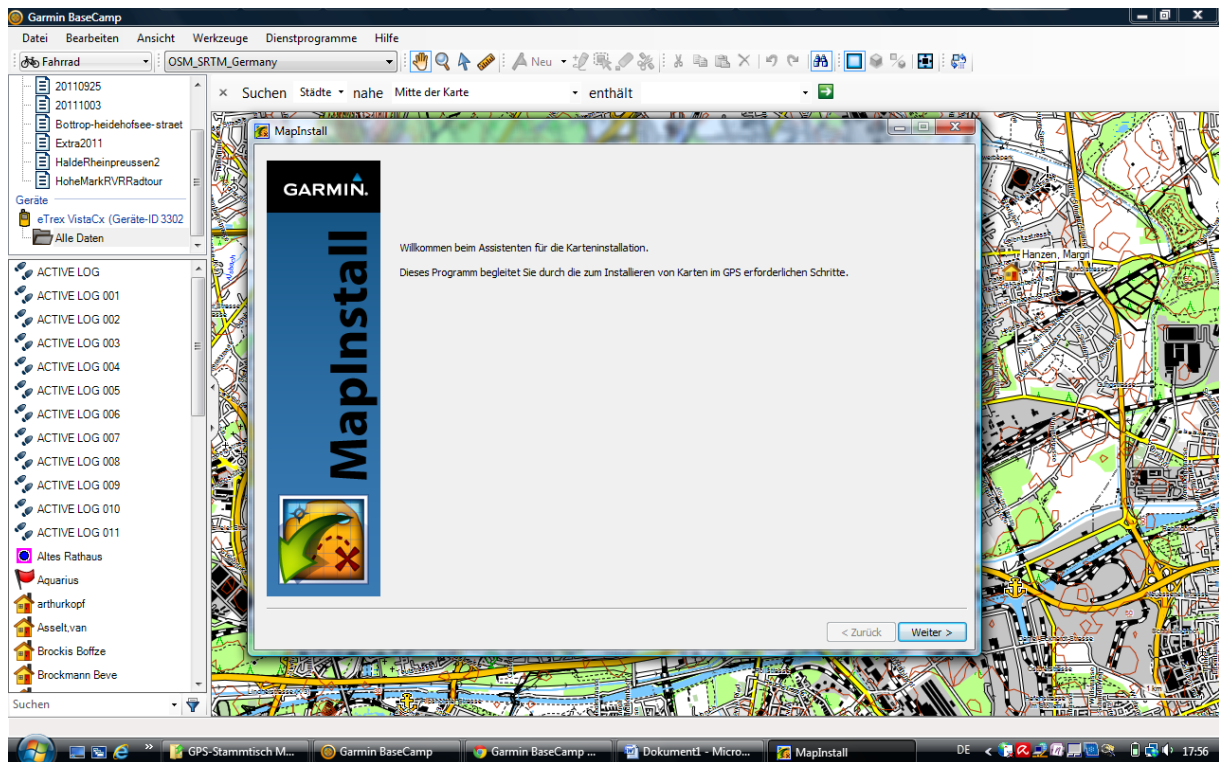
Garmin BaseCamp

Datei Bearbeiten Ansicht Werkzeuge Dienstprogramme Hilfe

Fahrrad
OSM_SRTM_Germany
Neu

20110925
20111003
Bottrop-heidehofsee-straet
Extra2011
HaldeRheinpreussen2
HoheMarkRVRRadtour
Geräte
eTrex VistaCx (Geräte-ID 3302
Alle Daten

ACTIVE LOG
ACTIVE LOG 001
ACTIVE LOG 002
ACTIVE LOG 003
ACTIVE LOG 004
ACTIVE LOG 005
ACTIVE LOG 006
ACTIVE LOG 007
ACTIVE LOG 008
ACTIVE LOG 009
ACTIVE LOG 010
ACTIVE LOG 011
Altes Rathaus
Aquarius
arthurkopf
Asselt,van
Brockis Boffze
Brockmann Beve

Suchen

× Suchen Städte nahe Mitte der Karte enthält

Hanzen, Margri

MapInstall

GARMIN.

MapInstall

Willkommen beim Assistenten für die Karteninstallation.

Dieses Programm begleitet Sie durch die zum Installieren von Karten im GPS erforderlichen Schritte.

< Zurück Weiter >

GPS-Stammtisch M... Garmin BaseCamp Garmin BaseCamp ... Dokument1 - Micro... MapInstall DE 17:56